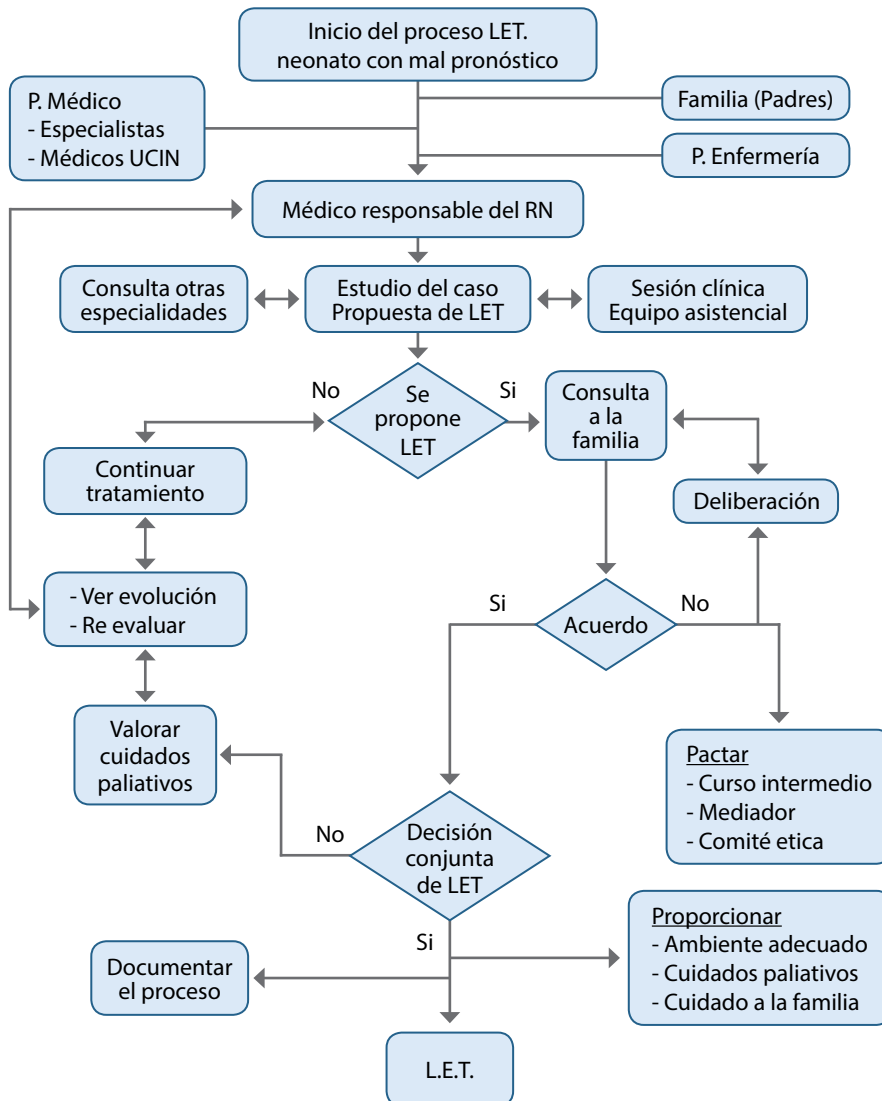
Inicio del proceso LET.
neonato con mal pronóstico

P. Médico
- Especialistas
- Médicos UCIN

Familia (Padres)

P. Enfermería

Médico responsable del RN

Consulta otras especialidades

Estudio del caso
Propuesta de LET

Sesión clínica
Equipo asistencial

No

Se propone LET

Si

Consulta a la familia

Continuar tratamiento

Deliberación

- Ver evolución
- Re evaluar

Si

Acuerdo

No

Valorar cuidados paliativos

Pactar
- Curso intermedio
- Mediador
- Comité etica

No

Decisión conjunta de LET

Si

Proporcionar
- Ambiente adecuado
- Cuidados paliativos
- Cuidado a la familia

Documentar el proceso

L.E.T.